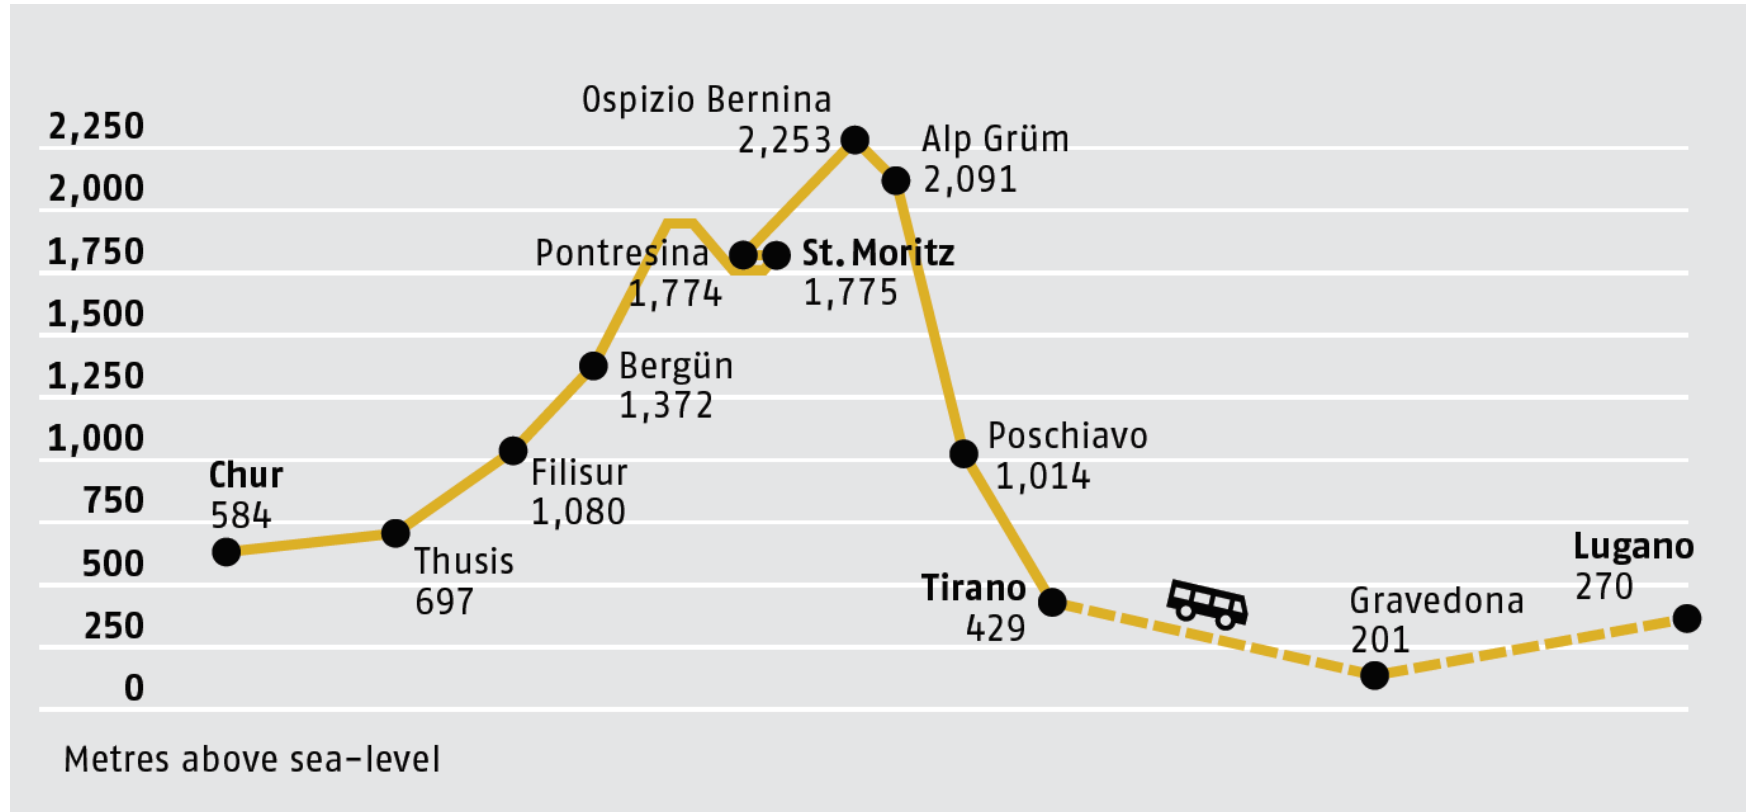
2,250
2,000
1,750
1,500
1,250
1,000
750
500
250
0

Ospizio Bernina 2,253
Alp Grüm 2,091
Pontresina 1,774
St. Moritz 1,775
Bergün 1,372
Filisur 1,080
Poschiavo 1,014
Chur 584
Thusis 697
Tirano 429
Gravedona 201
Lugano 270

Metres above sea-level